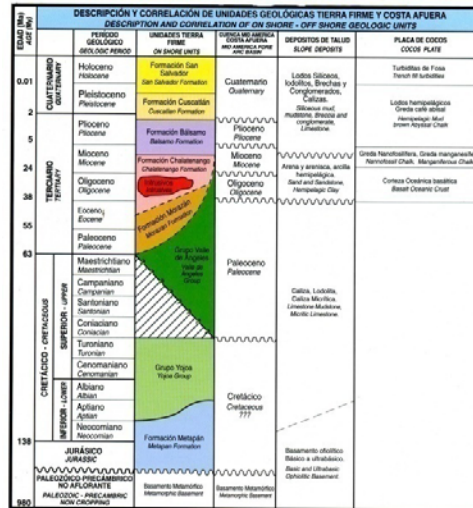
DESCRIPCIÓN Y CORRELACIÓN DE UNIDADES GEOLÓGICAS TIERRA FIRME Y COSTA AFUERA
DESCRIPTION AND CORRELATION OF ON SHORE - OFF SHORE GEOLOGIC UNITS

| EDAD (Ma) AGE (Ma) | PERIODO GEOLÓGICO GEOLOGIC PERIOD | | | UNIDADES TIERRA FIRME ON SHORE UNITS | CUENCA MID AMERICA COSTA AFUERA MID AMERICA FORE ARC BASIN | DEPOSITOS DE TALUD SLOPE DEPOSITS | PLACA DE COCOS COCOS PLATE |
|---|---|---|---|---|---|---|---|
| 0.01 | CUATERNARIO QUATERNARY | | Holoceno Holocene | Formación San Salvador San Salvador Formation | Cuaternario Quaternary | Lodos Silíceos, lodolitos, Brechas y Conglomerados, Calizas. Siliceous mud, mudstone, Breccia and conglomerate, Limestone. | Turbiditas de Fosa Trench fill turbidites |
| | | | Pleistoceno Pleistocene | Formación Cuscatlán Cuscatlan Formation | | | Lodos hemipelágicos Greda café abisal Hemipelagic Mud brown Abyssal Chalk |
| 5 | TERCIARIO TERTIARY | | Plioceno Pliocene | Formación Bálsamo Bálsamo Formation | Plioceno Pliocene | | |
| 24 | | | Mioceno Miocene | Formación Chalatenango Chalatenango Formation | Mioceno Miocene | Arena y arenisca, arcilla hemipelágica. Sand and Sandstone, Hemipelagic Clay | Greda Nanofosilífera, Greda manganesífera Nannofossil Chalk, Manganiferous Chalk |
| 38 | | | Oligoceno Oligocene | Andesita basáltica / Formación Morazán Morazan Formation | Oligoceno Oligocene | | Corteza Oceánica basáltica Basalt Oceanic Crust |
| 55 | | | Eoceno Eocene | | | | |
| 63 | | | Paleoceno Paleocene | Grupo Valle de Ángeles Valle de Angeles Group | Paleoceno Paleocene | | |
| | CRETÁCICO - CRETACEOUS | SUPERIOR - UPPER | Maestrichtiano Maestrichtian | | | Caliza, Lodolita, Caliza Micrítica, Limestone Mudstone, Micritic Limestone. | |
| | | | Campaniano Campanian | | | | |
| | | | Santoniano Santonian | | | | |
| | | | Coniaciano Coniacian | | | | |
| | | | Turoniano Turonian | | | | |
| | | | Cenomaniano Cenomanian | Grupo Yojoa Yojoa Group | | | |
| | | INFERIOR - LOWER | Albiano Albian | | Cretácico Cretaceous ??? | | |
| | | | Aptiano Aptian | | | | |
| | | | Neocomiano Neocomian | Formación Metapán Metapan Formation | | | |
| 138 | JURÁSICO JURASSIC | | | | | Basamento ofiolítico Básico a ultrabásico Basic and Ultrabasic Ophiolitic Basement | |
| 980 | PALEOZÓICO-PRECÁMBRICO NO AFLORANTE PALEOZOIC - PRECAMBRIC NON CROPPING | | | Basamento Metamórfico Metamorphic Basement | Basamento Metamórfico Metamorphic Basement | | |